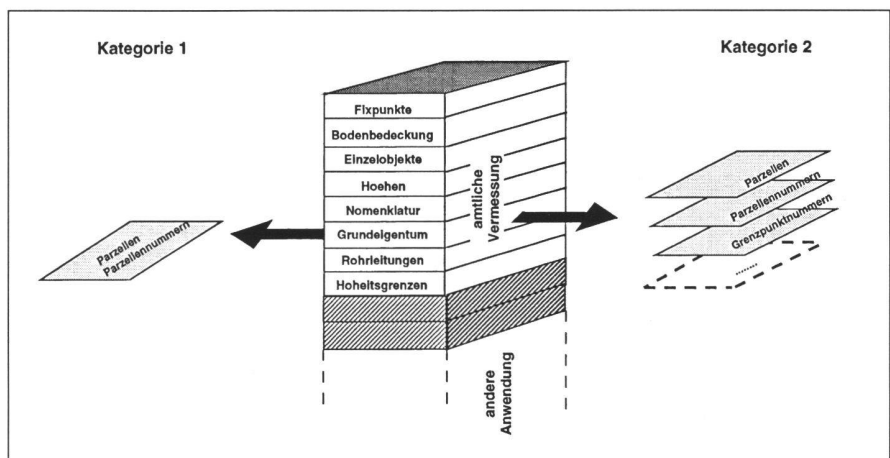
Kategorie 1

Kategorie 2

Fixpunkte
Bodenbedeckung
Einzelobjekte
Hoehen
Nomenklatur
Grundeigentum
Rohrleitungen
Hoheitsgrenzen

amtliche Vermessung

andere Anwendung

Parzellen
Parzellennummern

Parzellen
Parzellennummern
Grenzpunktnummern